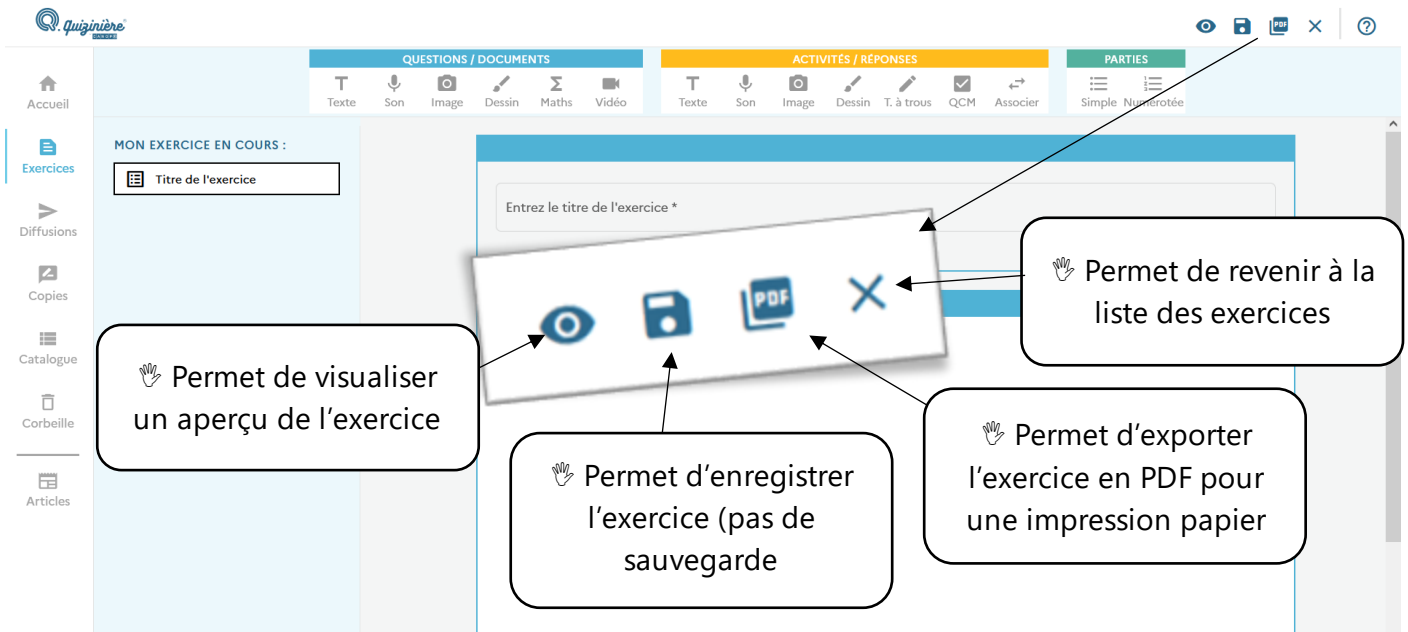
Quizinière CANOPÉ

QUESTIONS / DOCUMENTS
Texte Son Image Dessin Maths Vidéo

ACTIVITÉS / RÉPONSES
Texte Son Image Dessin T. à trous QCM Associer

PARTIES
Simple Numérotée

Accueil
Exercices
Diffusions
Copies
Catalogue
Corbeille
Articles

MON EXERCICE EN COURS :
Titre de l'exercice

Entrez le titre de l'exercice *

PDF

Permet de revenir à la liste des exercices

Permet de visualiser un aperçu de l'exercice

Permet d'exporter l'exercice en PDF pour une impression papier

Permet d'enregistrer l'exercice (pas de sauvegarde